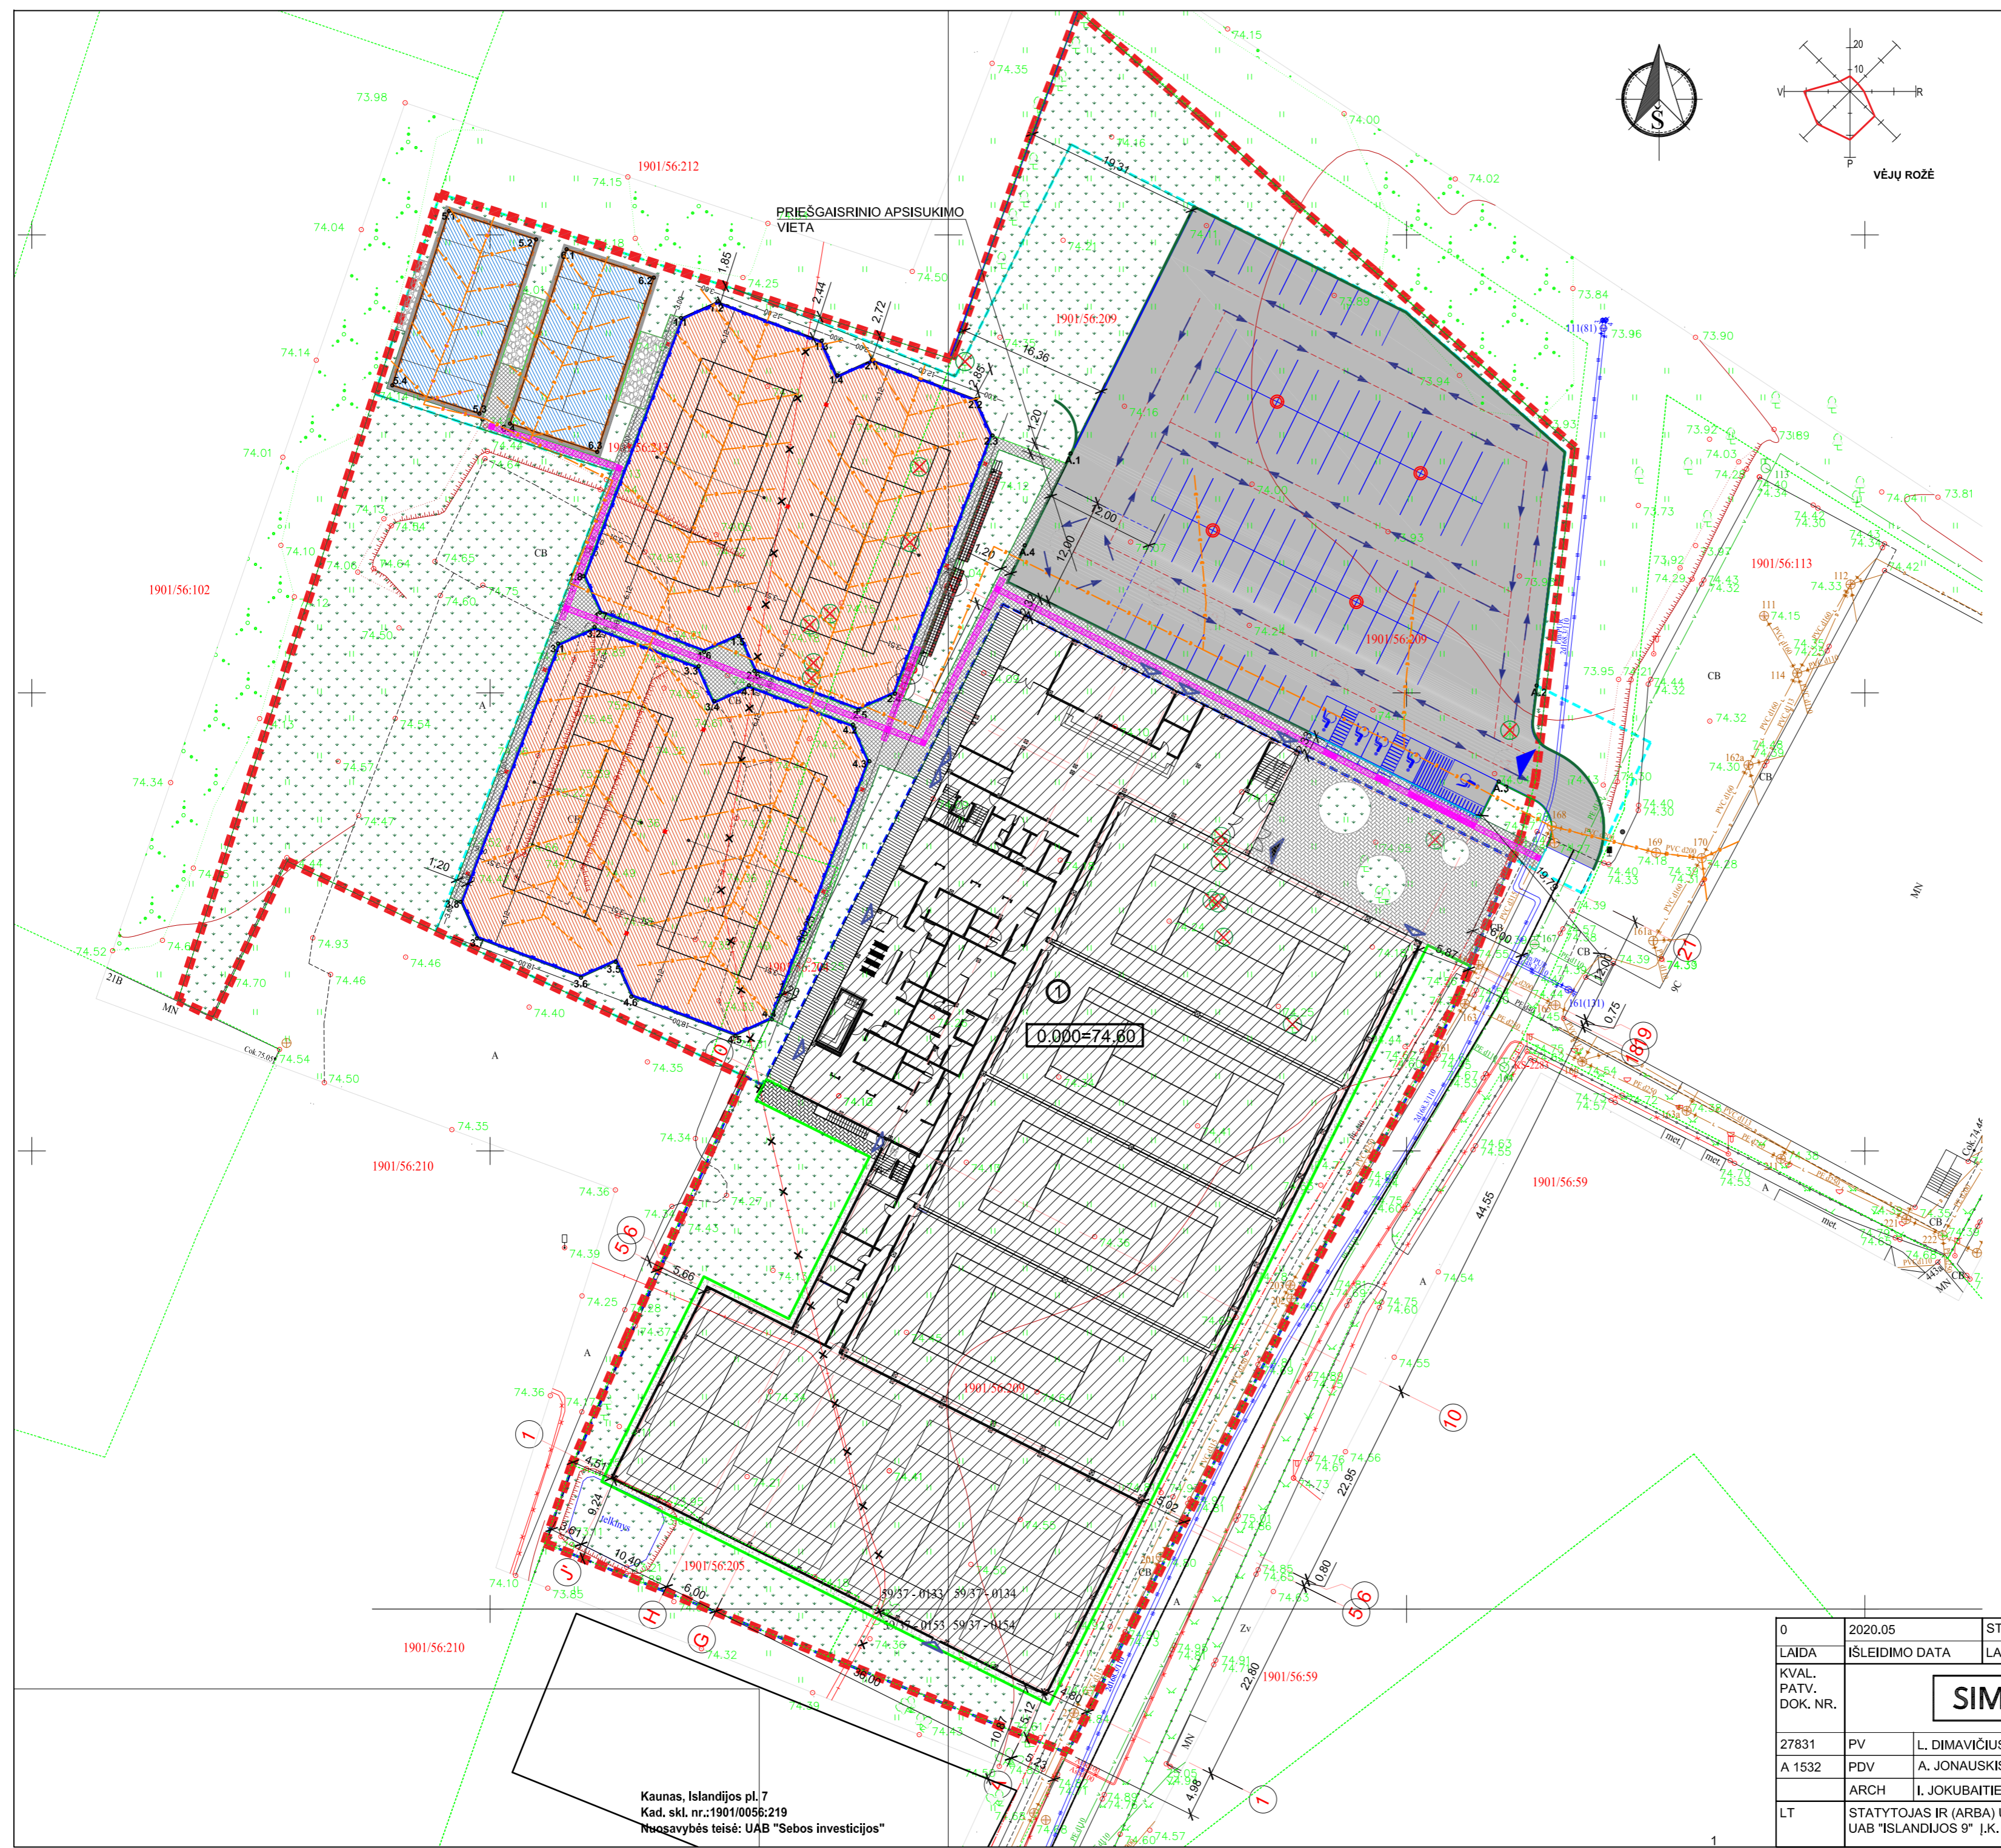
Š

20
10
V
R
P
VĖJŲ ROŽĖ

PRIEŠGAISRINIO APSISUKIMO VIETA

1901/56:212
1901/56:209
1901/56:102
1901/56:113
1901/56:210
1901/56:59
1901/56:205

73.98
74.15
74.04
74.14
74.01
74.35
74.00
74.02
73.84
73.96
73.90
73.89
73.81
74.34
74.52
74.70
74.54
74.50
74.46
74.40
74.35
74.36
74.39
74.25
74.10
73.85
74.32

19.31
16.36
1.85
2.44
2.72
12.00
1.20
5.87
6.00
12.00
0.75
5.66
4.51
9.24
10.40
6.00
36.00
22.95
44.55
22.80
0.80
4.98
10.67
5.12
5.23

0.000=74.60

1
10
21
18
19
5
6
J
H
G

59/37 - 0133
59/37 - 0134
59/37 - 0153
59/37 - 0154

CB
MN
A

Kaunas, Islandijos pl. 7
Kad. skl. nr.:1901/0056:219
Nuosavybės teisė: UAB "Sebos investicijos"

| 0 | 2020.05 | ST |
|---|---|---|
| LAIDA | IŠLEIDIMO DATA | LA |
| KVAL. PATV. DOK. NR. | | SIM |
| 27831 | PV | L. DIMAVIČIUS |
| A 1532 | PDV | A. JONAUSKIS |
| | ARCH | I. JOKUBAITIE |
| LT | STATYTOJAS IR (ARBA) U UAB "ISLANDIJOS 9" Į.K. | |

1